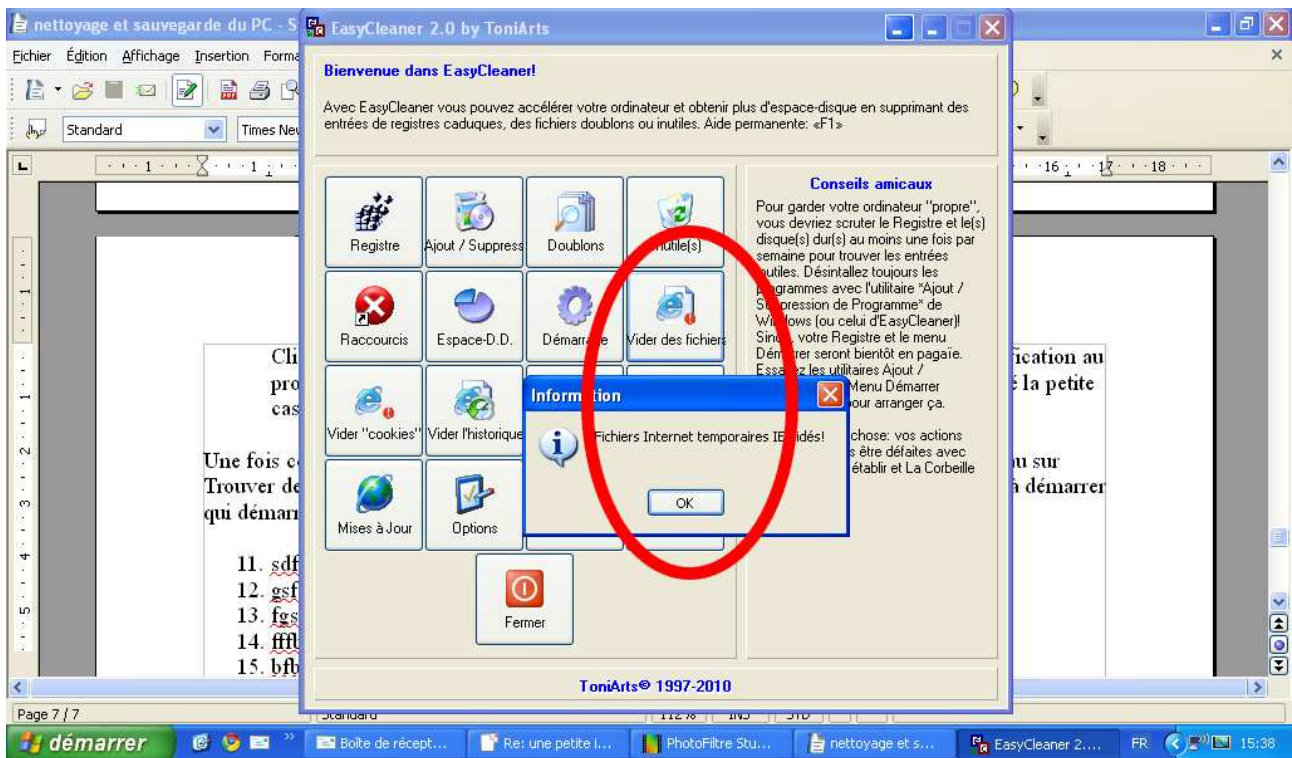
nettoyage et sauvegarde du PC - S

EasyCleaner 2.0 by ToniArts

Fichier Édition Affichage Insertion Forma

Standard

Times Ne

Bienvenue dans EasyCleaner!

Avec EasyCleaner vous pouvez accélérer votre ordinateur et obtenir plus d'espace-disque en supprimant des entrées de registres caduques, des fichiers doublons ou inutiles. Aide permanente: «F1»

Registre

Ajout / Suppress

Doublons

Inutile(s)

Raccourcis

Espace-D.D.

Démarrage

Vider des fichiers

Vider "cookies"

Vider l'historique

Mises à Jour

Options

Fermer

Conseils amicaux

Pour garder votre ordinateur "propre", vous devriez scruter le Registre et le(s) disque(s) dur(s) au moins une fois par semaine pour trouver les entrées inutiles. Désintallez toujours les programmes avec l'utilitaire "Ajout / Suppression de Programme" de Windows (ou celui d'EasyCleaner)! Sinon, votre Registre et le menu Démarrer seront bientôt en pagaïe. Essayez les utilitaires Ajout / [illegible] Menu Démarrer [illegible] pour arranger ça.

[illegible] chose: vos actions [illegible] être défaites avec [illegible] établir et La Corbeille

Information

Fichiers Internet temporaires IE vidés!

OK

ToniArts© 1997-2010

Cli
pro
cas

fication au
é la petite

Une fois c
Trouver de
qui démarr

u sur
à démarrer

11. sdf
12. gsf
13. fgs
14. fffl
15. bfb

Page 7 / 7

Standard

112%

INS

STD

démarrer

Boîte de récept...

Re: une petite i...

PhotoFiltre Stu...

nettoyage et s...

EasyCleaner 2....

FR

15:38